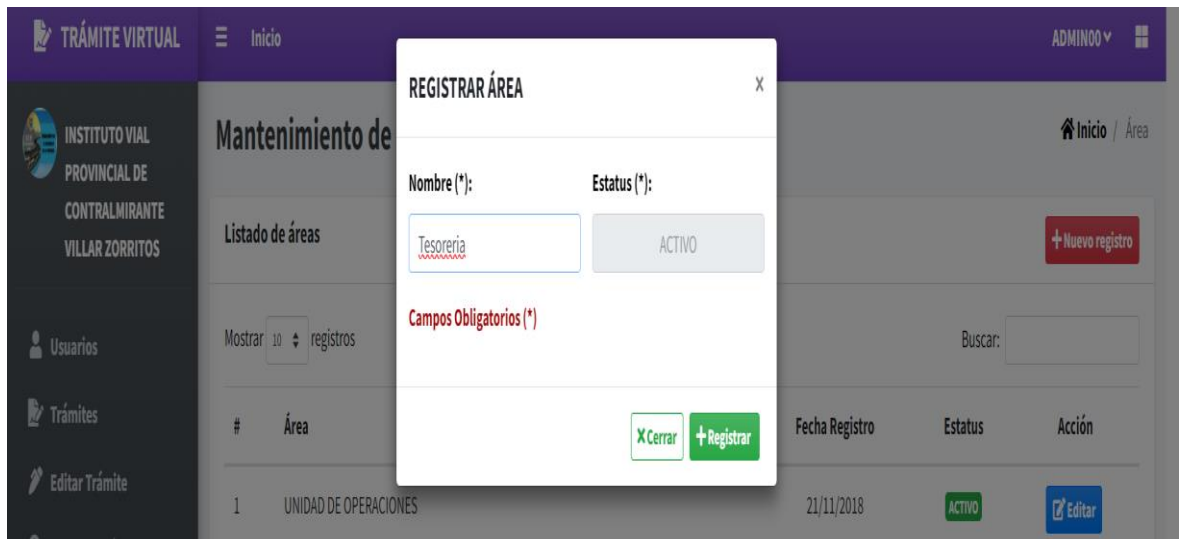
TRÁMITE VIRTUAL
Inicio
ADMIN00

INSTITUTO VIAL PROVINCIAL DE CONTRALMIRANTE VILLAR ZORRITOS

Usuarios
Trámites
Editar Trámite

Mantenimiento de
Inicio / Área

Listado de áreas
+ Nuevo registro

Mostrar 10 registros
Buscar:

| # | Área | Fecha Registro | Estatus | Acción |
|---|---|---|---|---|
| 1 | UNIDAD DE OPERACIONES | 21/11/2018 | ACTIVO | Editar |

REGISTRAR ÁREA
X
Nombre (*):
Tesoreria
Estatus (*):
ACTIVO
Campos Obligatorios (*)
X Cerrar
+ Registrar